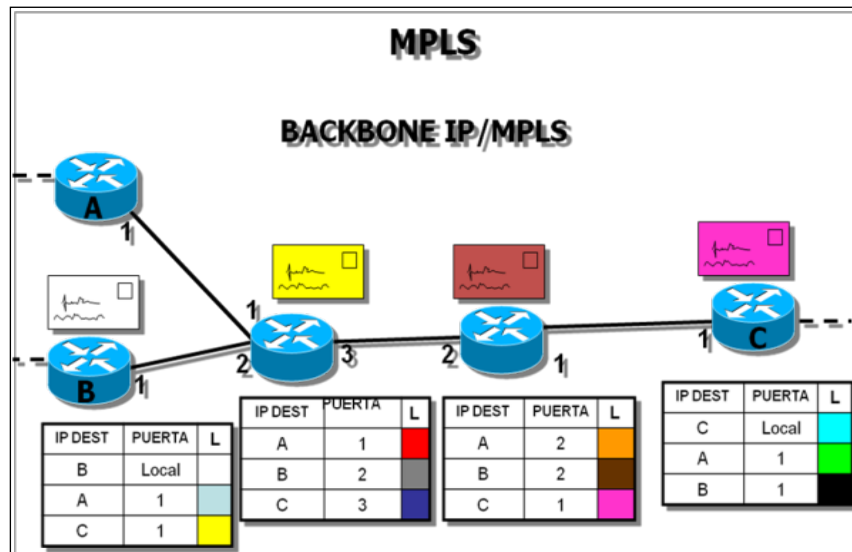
MPLS

BACKBONE IP/MPLS

A
1

B
1

1
2
3

2
1

1
C

| IP DEST | PUERTA | L |
|---|---|---|
| B | Local | |
| A | 1 | |
| C | 1 | |

| IP DEST | PUERTA | L |
|---|---|---|
| A | 1 | |
| B | 2 | |
| C | 3 | |

| IP DEST | PUERTA | L |
|---|---|---|
| A | 2 | |
| B | 2 | |
| C | 1 | |

| IP DEST | PUERTA | L |
|---|---|---|
| C | Local | |
| A | 1 | |
| B | 1 | |